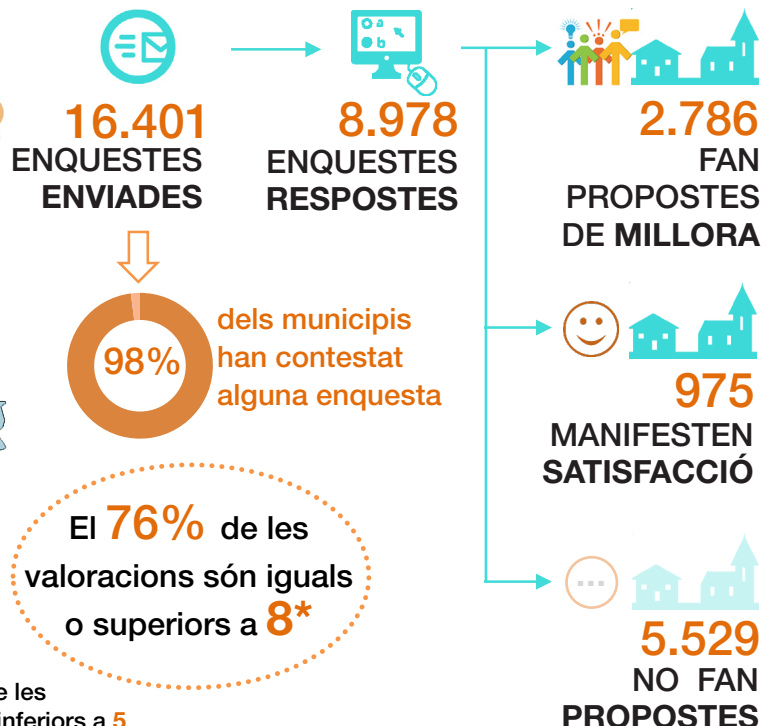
16.401
ENQUESTES
ENVIADES

8.978
ENQUESTES
RESPOSTES

2.786
FAN
PROPOSTES
DE MILLORA

98%

dels municipis han contestat alguna enquesta

975
MANIFESTEN
SATISFACCIÓ

El 76% de les valoracions són iguals o superiors a 8*

...

5.529
NO FAN
PROPOSTES

e les
inferiors a 5